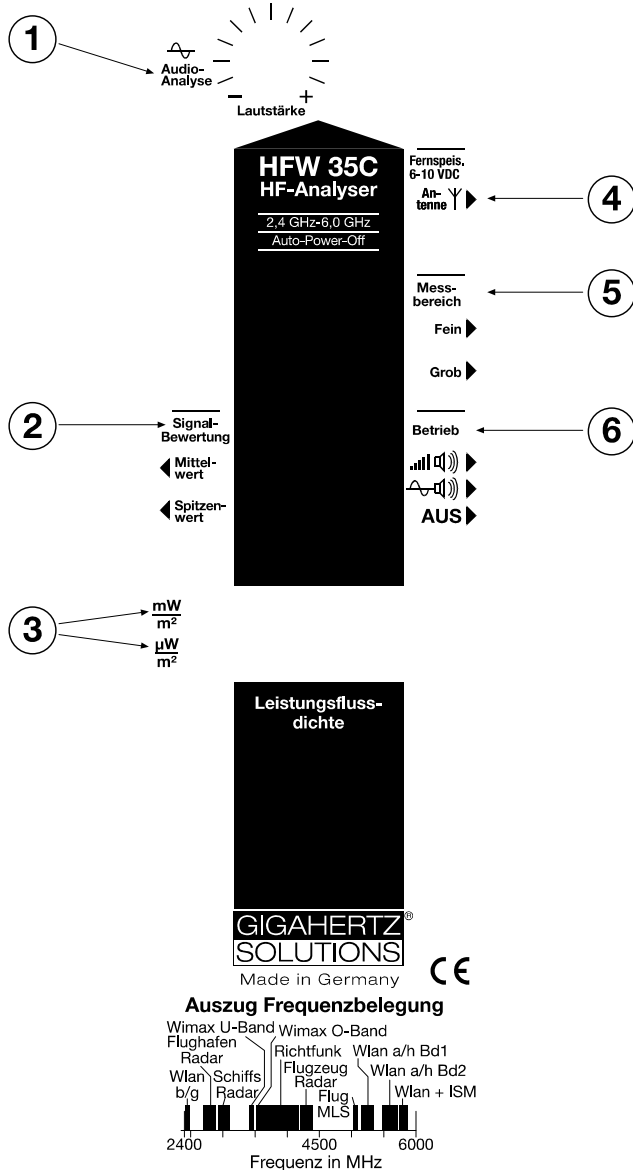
1

Audio-Analyse

Lautstärke

– +

HFW 35C
HF-Analyser

2,4 GHz-6,0 GHz
Auto-Power-Off

Fernspeis. 6-10 VDC

Antenne

4

Messbereich

5

Fein

Grob

2

Signal-Bewertung

Mittelwert

Spitzenwert

Betrieb

6

AUS

3

$\frac{mW}{m^2}$

$\frac{\mu W}{m^2}$

Leistungsflussdichte

GIGAHERTZ®
SOLUTIONS

Made in Germany

CE

Auszug Frequenzbelegung

Wimax U-Band Wimax O-Band
Flughafen
Radar
Richtfunk
Wlan a/h Bd1
Flugzeug
Radar
Wlan a/h Bd2
Schiffs
Radar
Wlan b/g
Flug
MLS
Wlan + ISM

2400
4500
6000
Frequenz in MHz